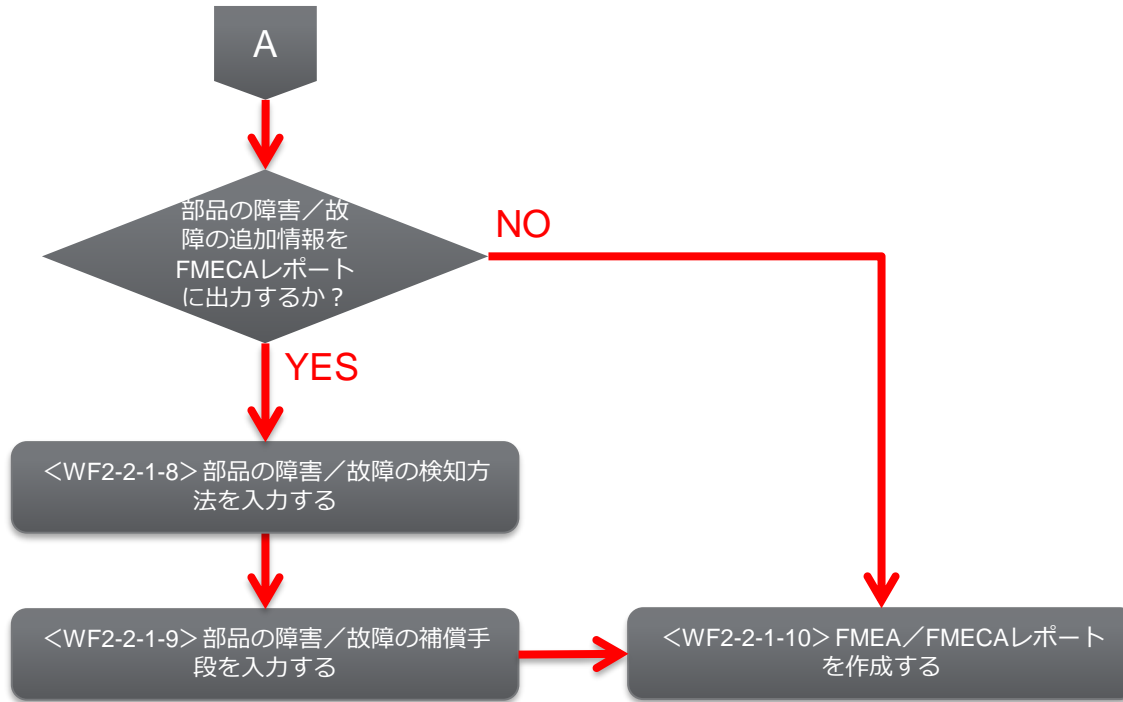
A

部品の障害／故障の追加情報をFMECAレポートに出力するか？

NO

YES

＜WF2-2-1-8＞部品の障害／故障の検知方法を入力する

＜WF2-2-1-9＞部品の障害／故障の補償手段を入力する

＜WF2-2-1-10＞FMEA／FMECAレポートを作成する